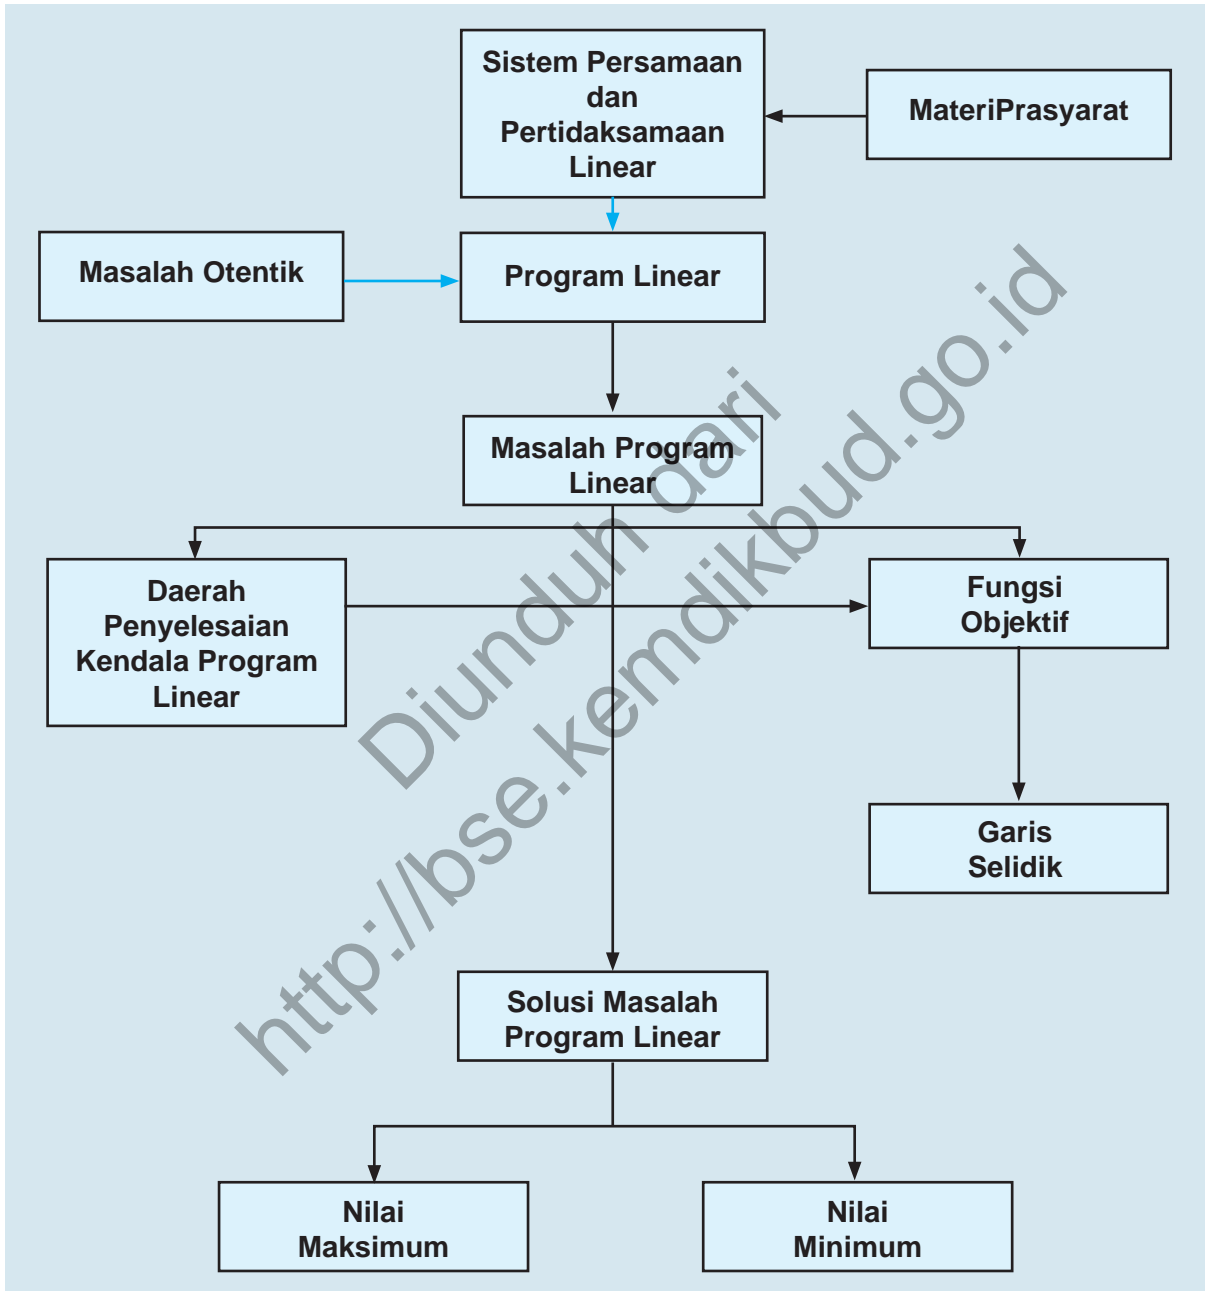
Sistem Persamaan dan Pertidaksamaan Linear

MateriPrasyarat

Masalah Otentik

Program Linear

Masalah Program Linear

Daerah Penyelesaian Kendala Program Linear

Fungsi Objektif

Garis Selidik

Solusi Masalah Program Linear

Nilai Maksimum

Nilai Minimum

Diunduh dari http://bse.kemdikbud.go.id